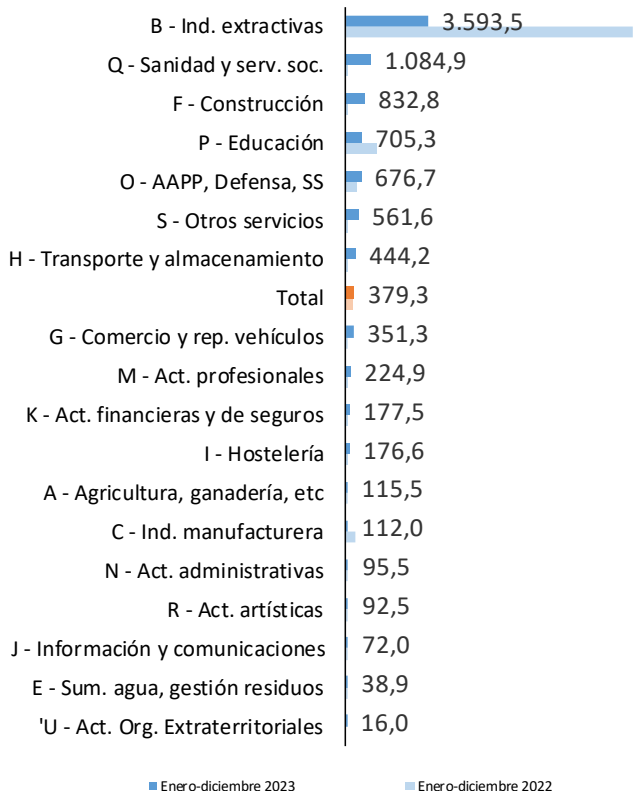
B - Ind. extractivas 3.593,5
Q - Sanidad y serv. soc. 1.084,9
F - Construcción 832,8
P - Educación 705,3
O - AAPP, Defensa, SS 676,7
S - Otros servicios 561,6
H - Transporte y almacenamiento 444,2
Total 379,3
G - Comercio y rep. vehículos 351,3
M - Act. profesionales 224,9
K - Act. financieras y de seguros 177,5
I - Hostelería 176,6
A - Agricultura, ganadería, etc 115,5
C - Ind. manufacturera 112,0
N - Act. administrativas 95,5
R - Act. artísticas 92,5
J - Información y comunicaciones 72,0
E - Sum. agua, gestión residuos 38,9
'U - Act. Org. Extraterritoriales 16,0

Enero-diciembre 2023
Enero-diciembre 2022